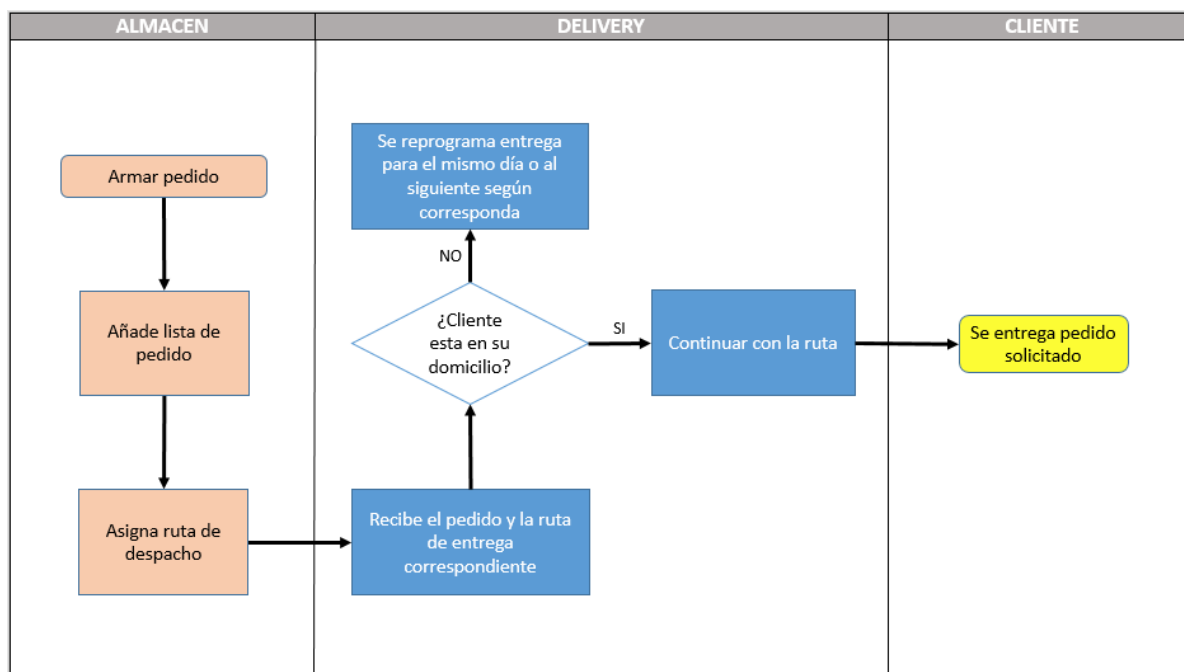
ALMACEN

DELIVERY

CLIENTE

Armar pedido

Añade lista de pedido

Asigna ruta de despacho

Se reprograma entrega para el mismo día o al siguiente según corresponda

NO

¿Cliente esta en su domicilio?

SI

Continuar con la ruta

Recibe el pedido y la ruta de entrega correspondiente

Se entrega pedido solicitado